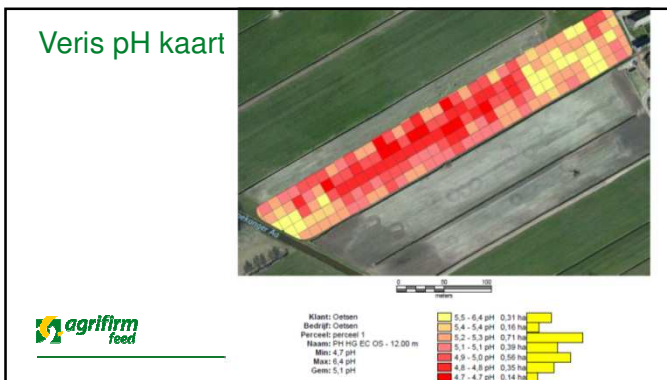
Veris pH kaart

0 50 100
meters

Klant: Oetsen
Bedrijf: Oetsen
Perceel: perceel 1
Naam: PH HG EC OS - 12.00 m
Min: 4,7 pH
Max: 6,4 pH
Gem: 5,1 pH

| | |
|---|---|
| 5,5 - 6,4 pH | 0,31 ha |
| 5,4 - 5,4 pH | 0,16 ha |
| 5,2 - 5,3 pH | 0,71 ha |
| 5,1 - 5,1 pH | 0,39 ha |
| 4,9 - 5,0 pH | 0,56 ha |
| 4,8 - 4,8 pH | 0,35 ha |
| 4,7 - 4,7 pH | 0,14 ha |

agrifirm feed